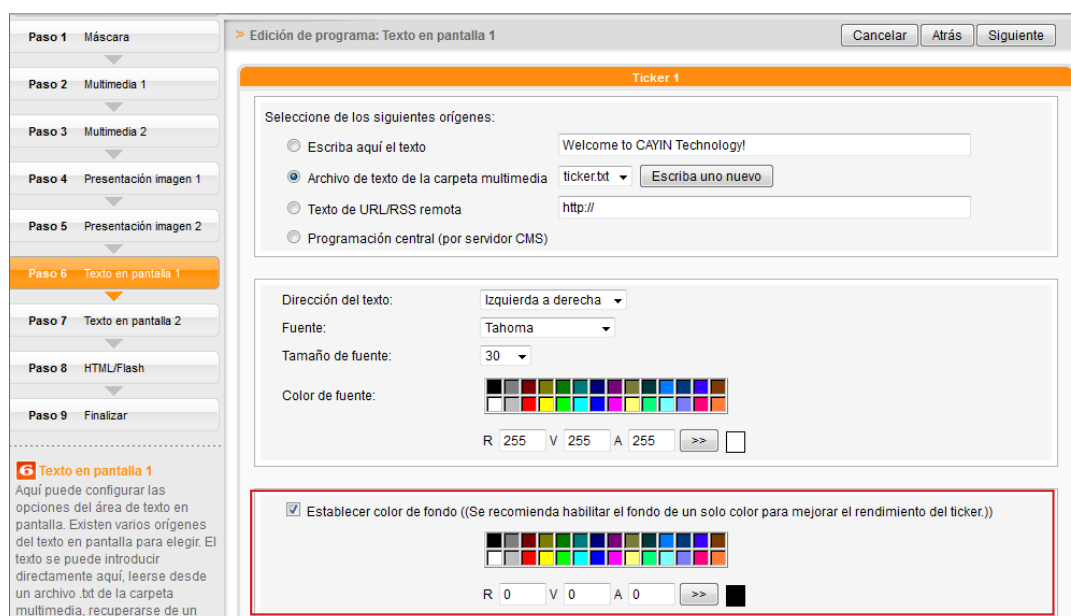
Paso 1 Máscara

Paso 2 Multimedia 1

Paso 3 Multimedia 2

Paso 4 Presentación imagen 1

Paso 5 Presentación imagen 2

Paso 6 Texto en pantalla 1

Paso 7 Texto en pantalla 2

Paso 8 HTML/Flash

Paso 9 Finalizar

6 Texto en pantalla 1
Aquí puede configurar las opciones del área de texto en pantalla. Existen varios orígenes del texto en pantalla para elegir. El texto se puede introducir directamente aquí, leerse desde un archivo .txt de la carpeta multimedia, recuperarse de un

> Edición de programa: Texto en pantalla 1

Cancelar | Atrás | Siguiente

Ticker 1

Seleccione de los siguientes orígenes:

Escriba aquí el texto | Welcome to CAYIN Technology!

Archivo de texto de la carpeta multimedia | ticker.txt | Escriba uno nuevo

Texto de URL/RSS remota | http://

Programación central (por servidor CMS)

Dirección del texto: Izquierda a derecha

Fuente: Tahoma

Tamaño de fuente: 30

Color de fuente:

R 255 V 255 A 255 >>

Establecer color de fondo ((Se recomienda habilitar el fondo de un solo color para mejorar el rendimiento del ticker.))

R 0 V 0 A 0 >>